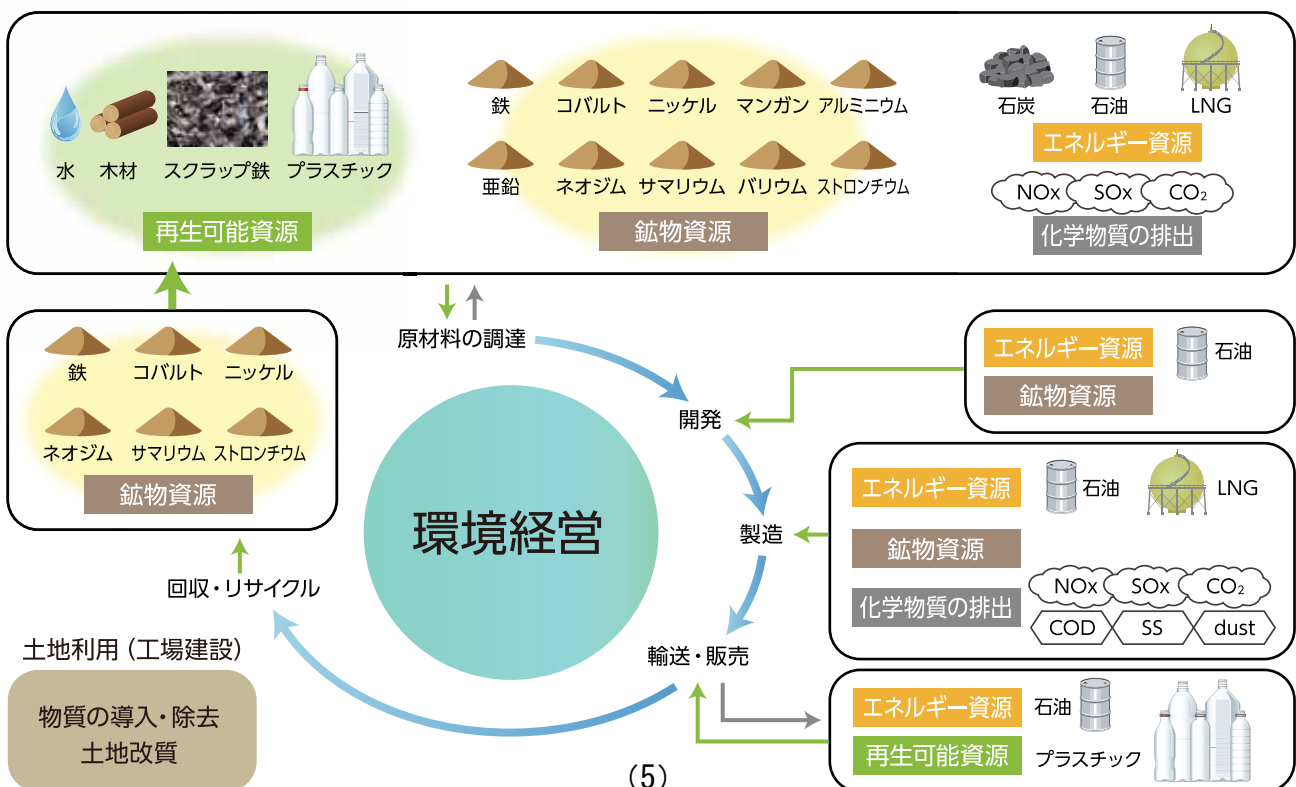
水 木材 スクラップ鉄 プラスチック

再生可能資源

鉄 コバルト ニッケル マンガン アルミニウム

亜鉛 ネオジム サマリウム バリウム ストロンチウム

鉱物資源

石炭 石油 LNG

エネルギー資源

NOx SOx $CO_2$

化学物質の排出

原材料の調達

鉄 コバルト ニッケル

ネオジム サマリウム ストロンチウム

鉱物資源

エネルギー資源 石油

鉱物資源

開発

環境経営

エネルギー資源 石油 LNG

製造

鉱物資源

化学物質の排出 NOx SOx $CO_2$ COD SS dust

回収・リサイクル

土地利用（工場建設）

物質の導入・除去
土地改質

輸送・販売

エネルギー資源 石油

再生可能資源 プラスチック

(5)